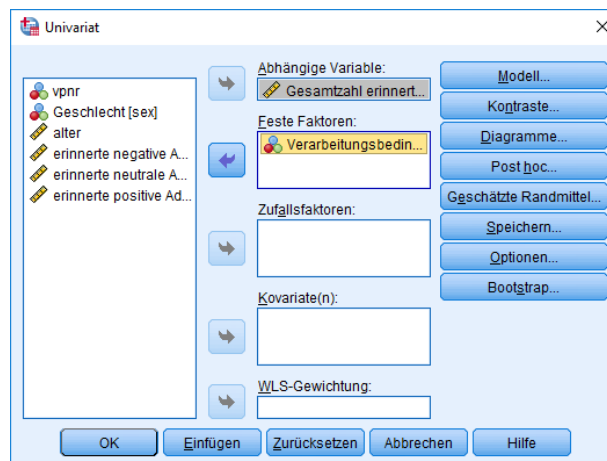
Univariat

×

vpnr
Geschlecht [sex]
alter
erinnerte negative A...
erinnerte neutrale A...
erinnerte positive Ad...

Abhängige Variable:
Gesamtzahl erinnert...

Feste Faktoren:
Verarbeitungsbedin...

Zufallsfaktoren:

Kovariate(n):

WLS-Gewichtung:

Modell...
Kontraste...
Diagramme...
Post hoc...
Geschätzte Randmittel...
Speichern...
Optionen...
Bootstrap...

OK
Einfügen
Zurücksetzen
Abbrechen
Hilfe